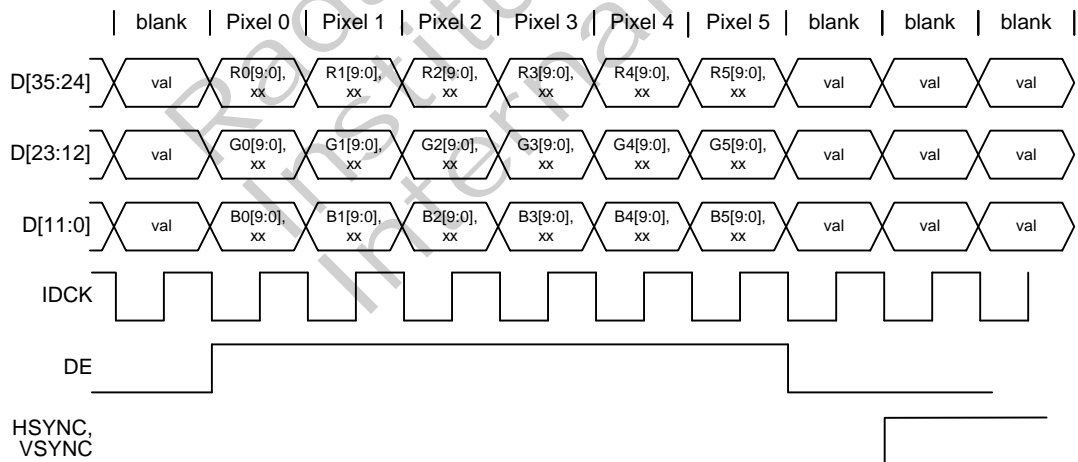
| blank | Pixel 0 | Pixel 1 | Pixel 2 | Pixel 3 | Pixel 4 | Pixel 5 | blank | blank | blank |

D[35:24] val R0[9:0], xx R1[9:0], xx R2[9:0], xx R3[9:0], xx R4[9:0], xx R5[9:0], xx val val val

D[23:12] val G0[9:0], xx G1[9:0], xx G2[9:0], xx G3[9:0], xx G4[9:0], xx G5[9:0], xx val val val

D[11:0] val B0[9:0], xx B1[9:0], xx B2[9:0], xx B3[9:0], xx B4[9:0], xx B5[9:0], xx val val val

IDCK

DE

HSYNC, VSYNC

Radeon Institute Internal